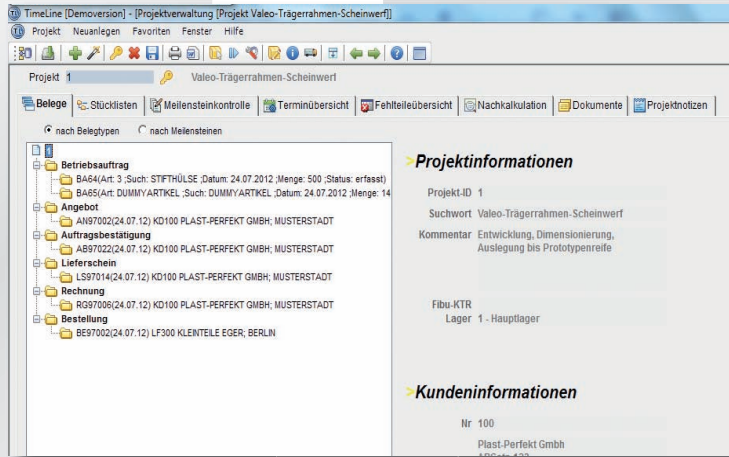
TimeLine [Demoversion] - [Projektverwaltung [Projekt Valeo-Trägerrahmen-Scheinwerf]]

Projekt Neuanlegen Favoriten Fenster Hilfe

Projekt 1 Valeo-Trägerrahmen-Scheinwerf

Belege | Stücklisten | Meilensteinkontrolle | Terminübersicht | Fehlteileübersicht | Nachkalkulation | Dokumente | Projektnotizen

nach Belegtypen nach Meilensteinen

1
Betriebsauftrag
BA64(Art: 3 ;Such: STIFTHÜLSE ;Datum: 24.07.2012 ;Menge: 500 ;Status: erfasst)
BA65(Art: DUMMYARTIKEL ;Such: DUMMYARTIKEL ;Datum: 24.07.2012 ;Menge: 14
Angebot
AN97002(24.07.12) KD100 PLAST-PERFEKT GMBH; MUSTERSTADT
Auftragsbestätigung
AB97022(24.07.12) KD100 PLAST-PERFEKT GMBH; MUSTERSTADT
Lieferschein
LS97014(24.07.12) KD100 PLAST-PERFEKT GMBH; MUSTERSTADT
Rechnung
RG97006(24.07.12) KD100 PLAST-PERFEKT GMBH; MUSTERSTADT
Bestellung
BE97002(24.07.12) LF300 KLEINTEILE EGER; BERLIN

>Projektinformationen

Projekt-ID 1
Suchwort Valeo-Trägerrahmen-Scheinwerf
Kommentar Entwicklung, Dimensionierung, Auslegung bis Prototypenreife

Fibu-KTR
Lager 1 - Hauptlager

>Kundeninformationen

Nr 100
Plast-Perfekt Gmbh
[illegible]